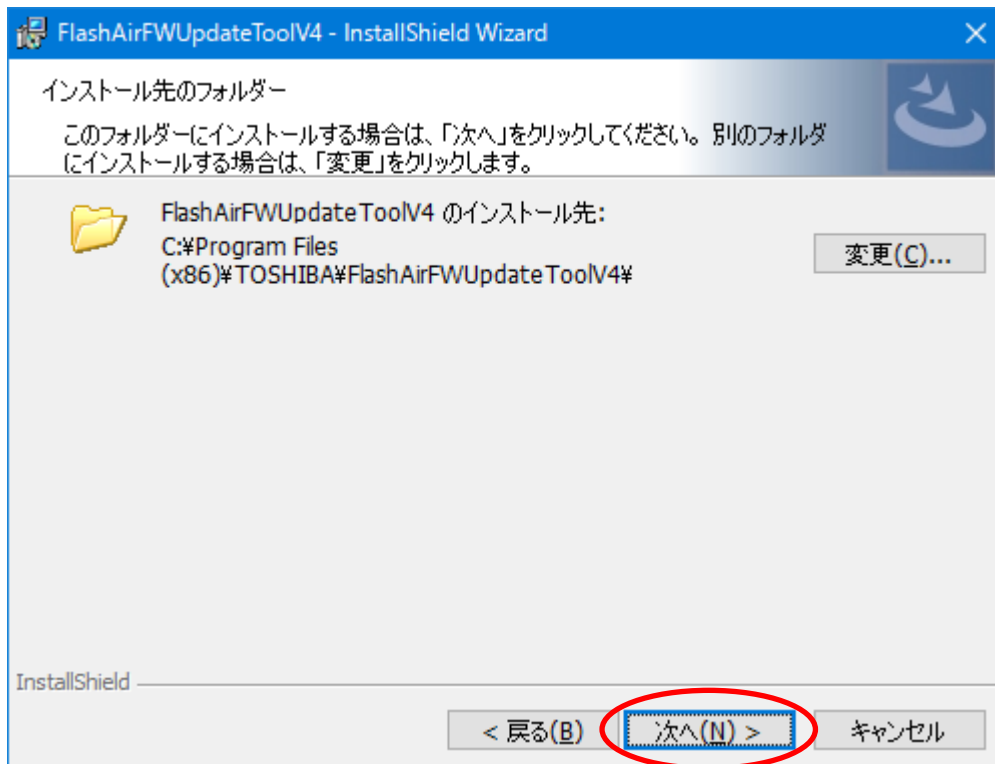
FlashAirFWUpdateToolV4 - InstallShield Wizard

インストール先のフォルダー

このフォルダーにインストールする場合は、「次へ」をクリックしてください。別のフォルダにインストールする場合は、「変更」をクリックします。

FlashAirFWUpdateToolV4 のインストール先:
C:¥Program Files (x86)¥TOSHIBA¥FlashAirFWUpdateToolV4¥

変更(C)...

InstallShield

< 戻る(B)

次へ(N) >

キャンセル